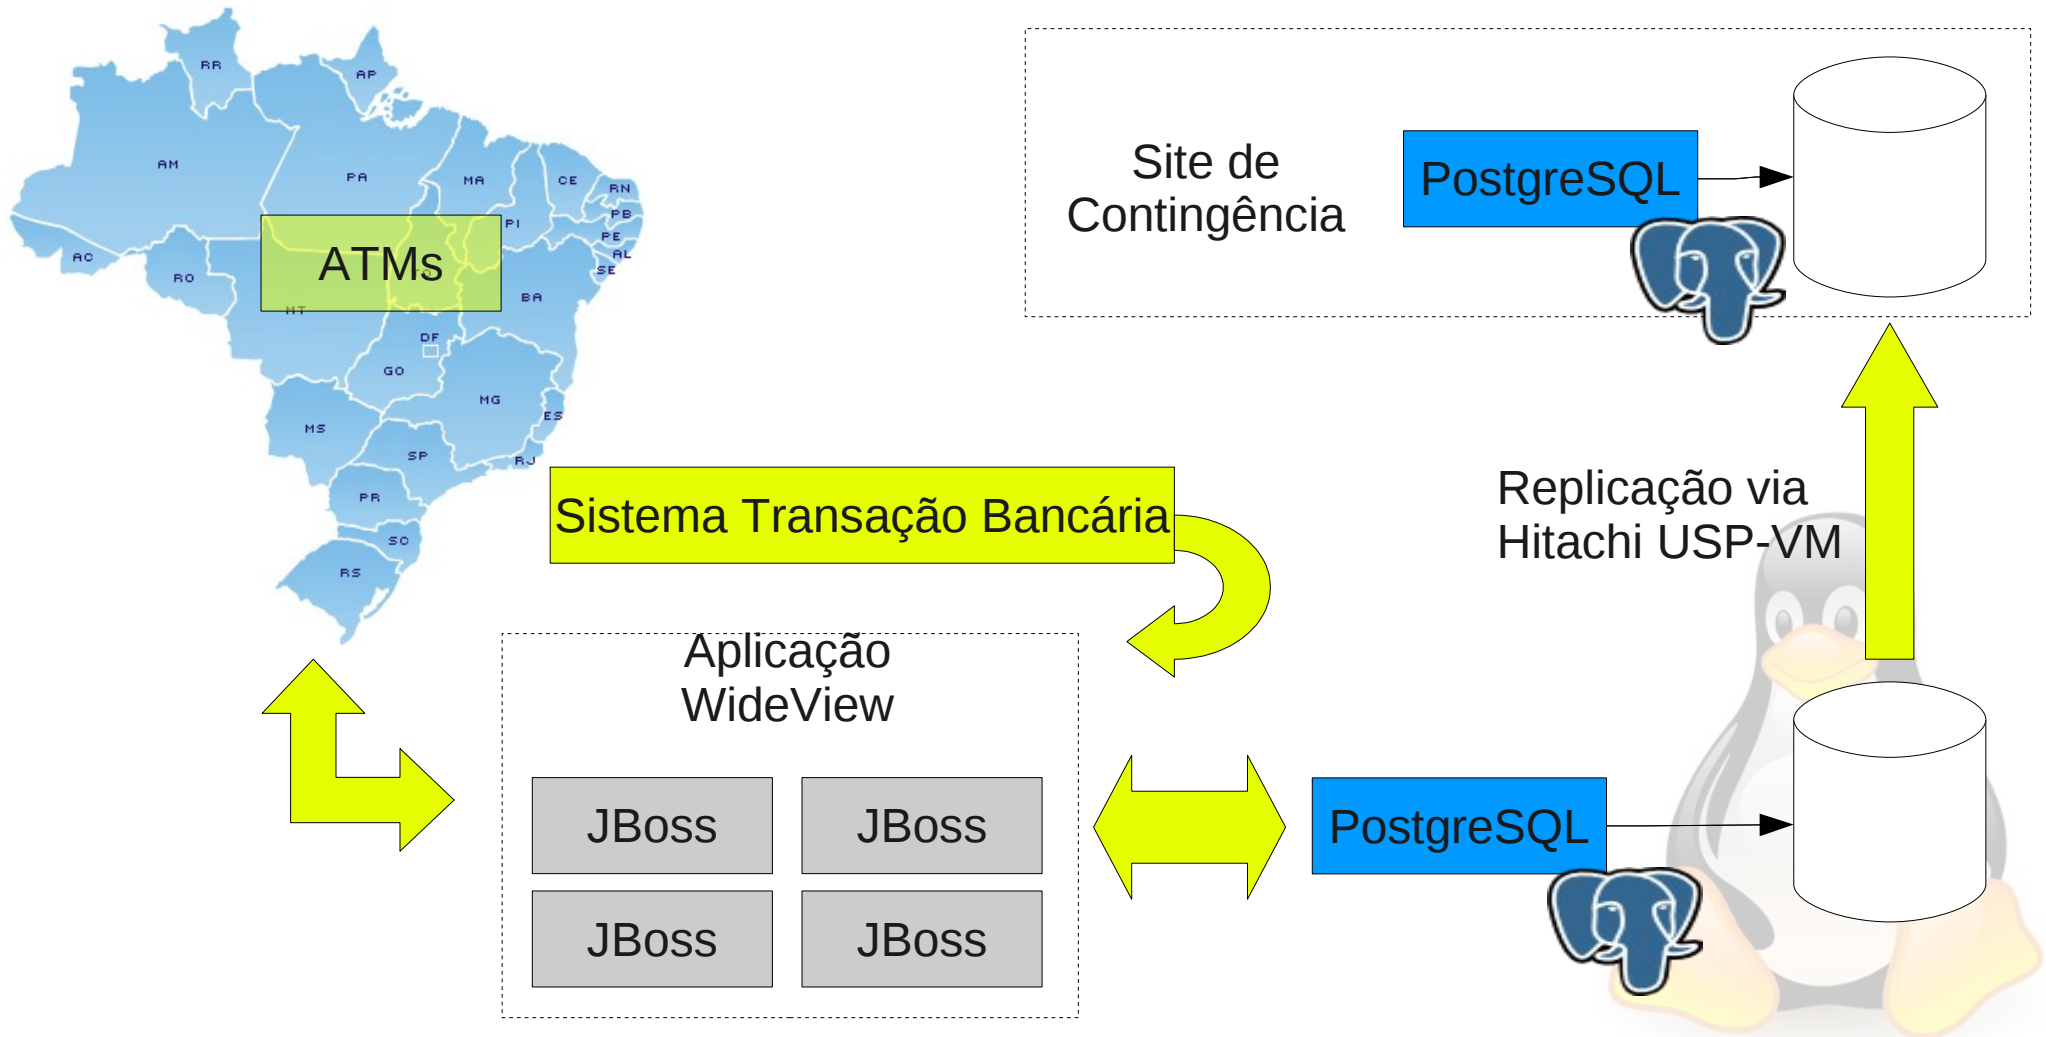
RR
AP
AM
PA
MA
CE
RN
PB
PI
PE
AL
AC
RO
ATMs
SE
MT
BA
DF
GO
MG
ES
MS
SP
RJ
PR
SC
RS

Site de Contingência

PostgreSQL

Replicação via Hitachi USP-VM

Sistema Transação Bancária

Aplicação WideView

JBoss
JBoss
JBoss
JBoss

PostgreSQL